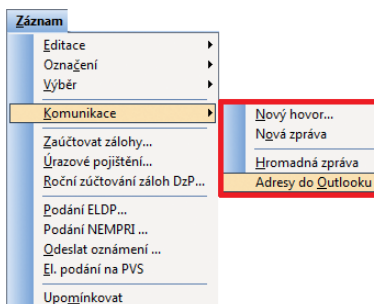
Záznam

Editace
Označení
Výběr

Komunikace

Zaúčtovat zálohy...
Úrazové pojištění...
Roční zúčtování záloh DzP...

Podání ELDP...
Podání NEMPRI ...
Odeslat oznámení ...
El. podání na PVS

Upomínkovat

Nový hovor...
Nová zpráva

Hromadná zpráva
Adresy do Outlooku